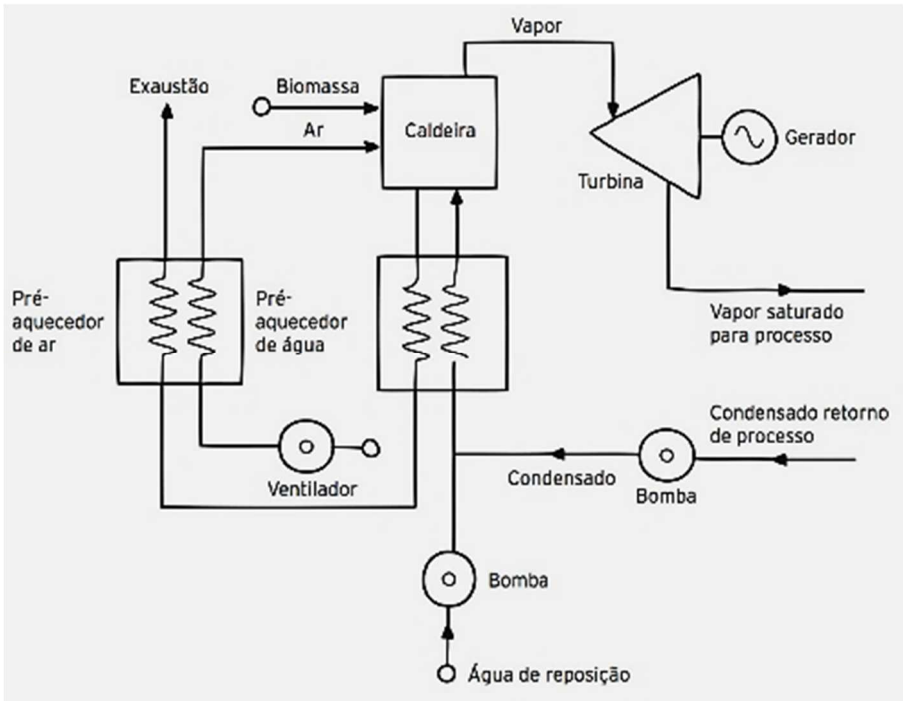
Vapor

Exaustão

Biomassa

Ar

Caldeira

Gerador

Turbina

Pré-aquecedor de ar

Pré-aquecedor de água

Vapor saturado para processo

Condensado retorno de processo

Condensado

Ventilador

Bomba

Bomba

Água de reposição